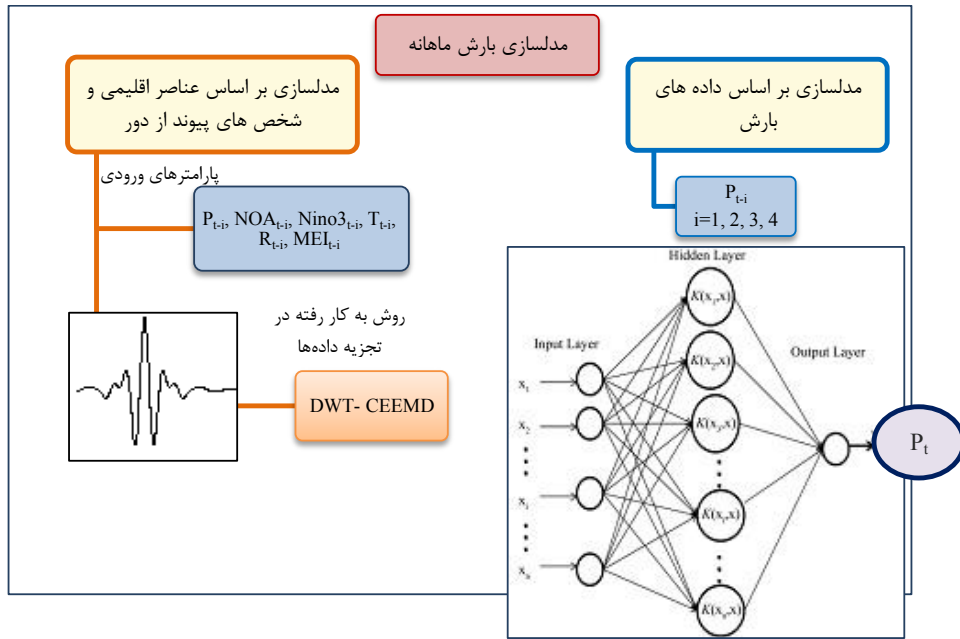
مدلسازی بارش ماهانه

مدلسازی بر اساس عناصر اقلیمی و شخص های پیوند از دور

پارامترهای ورودی

$P_{t-i}$, $NOA_{t-i}$, $Nino3_{t-i}$, $T_{t-i}$, $R_{t-i}$, $MEI_{t-i}$

روش به کار رفته در تجزیه داده‌ها

DWT- CEEMD

مدلسازی بر اساس داده های بارش

$P_{t-i}$
i=1, 2, 3, 4

Hidden Layer

Input Layer

Output Layer

$x_1$
$x_2$
$x_i$
$x_n$

$K(x_1,x)$
$K(x_2,x)$
$K(x_3,x)$
$K(x_i,x)$
$K(x_n,x)$

$P_t$